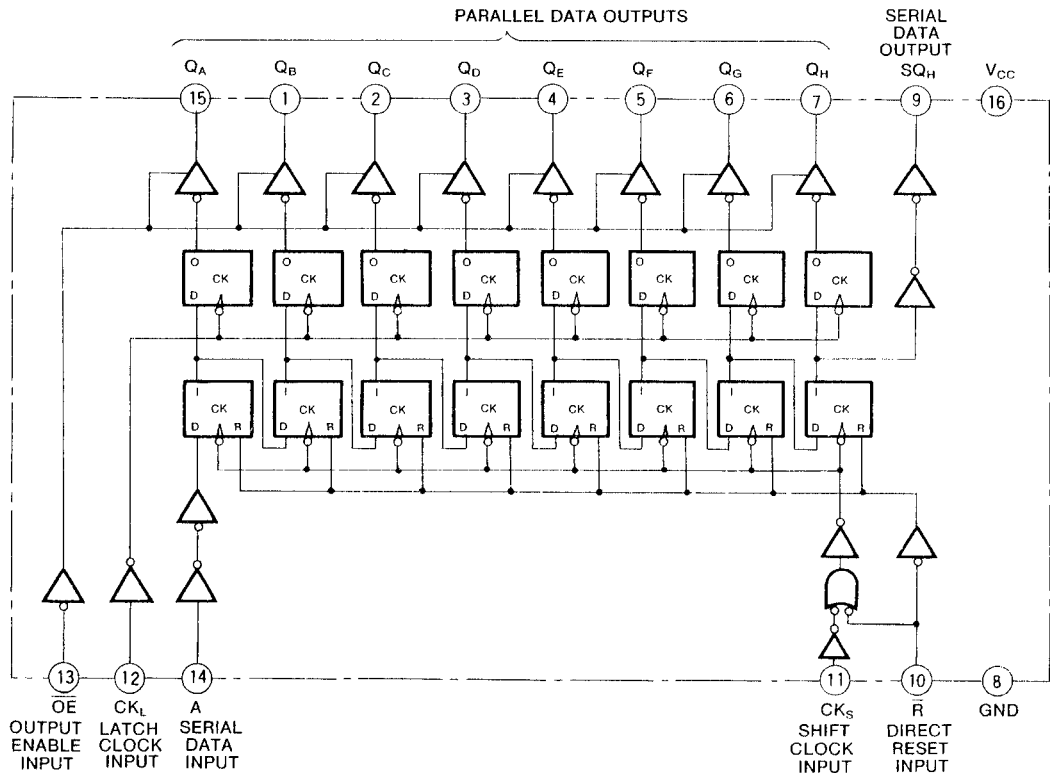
PARALLEL DATA OUTPUTS

SERIAL DATA OUTPUT

$Q_A$ $Q_B$ $Q_C$ $Q_D$ $Q_E$ $Q_F$ $Q_G$ $Q_H$ $SQ_H$ $V_{CC}$

15 1 2 3 4 5 6 7 9 16

O CK D
O CK D
O CK D
O CK D
O CK D
O CK D
O CK D
O CK D

I CK D R
I CK D R
I CK D R
I CK D R
I CK D R
I CK D R
I CK D R
I CK

13 12 14 11 10 8

$\overline{OE}$ OUTPUT ENABLE INPUT

$CK_L$ LATCH CLOCK INPUT

A SERIAL DATA INPUT

$CK_S$ SHIFT CLOCK INPUT

$\overline{R}$ DIRECT RESET INPUT

GND